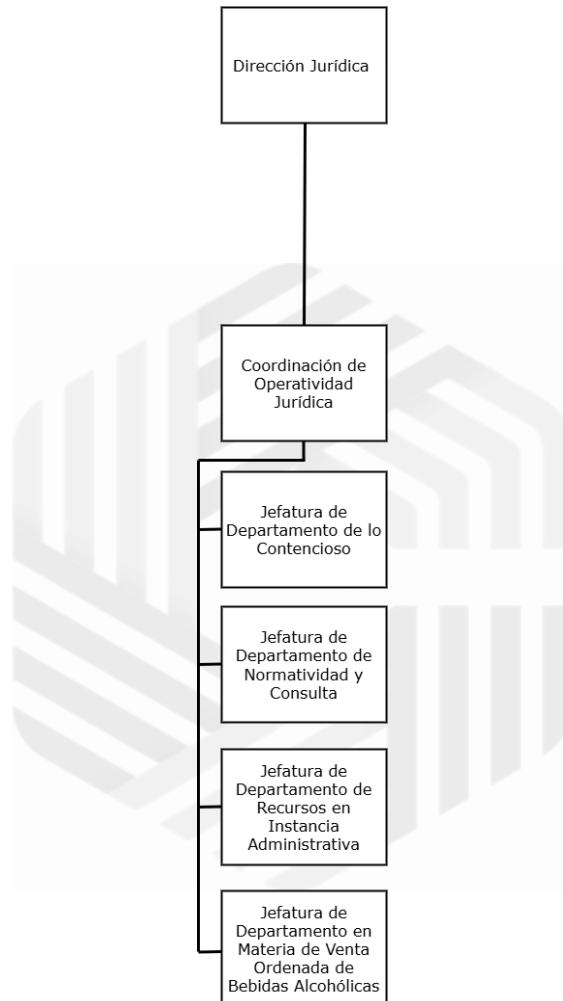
Dirección Jurídica

Coordinación de Operatividad Jurídica

Jefatura de Departamento de lo Contencioso

Jefatura de Departamento de Normatividad y Consulta

Jefatura de Departamento de Recursos en Instancia Administrativa

Jefatura de Departamento en Materia de Venta Ordenada de Bebidas Alcohólicas